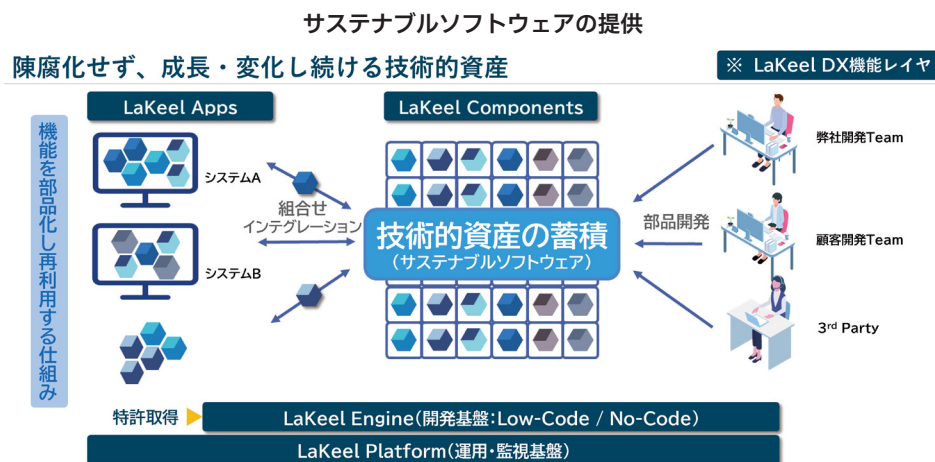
サステナブルソフトウェアの提供

陳腐化せず、成長・変化し続ける技術的資産

※ LaKeel DX機能レイヤ

機能を部品化し再利用する仕組み

LaKeel Apps

LaKeel Components

システムA

組合せ
インテグレーション

システムB

技術的資産の蓄積
（サステナブルソフトウェア）

部品開発

弊社開発Team

顧客開発Team

3$^{rd}$ Party

特許取得

LaKeel Engine（開発基盤：Low-Code / No-Code）

LaKeel Platform（運用・監視基盤）